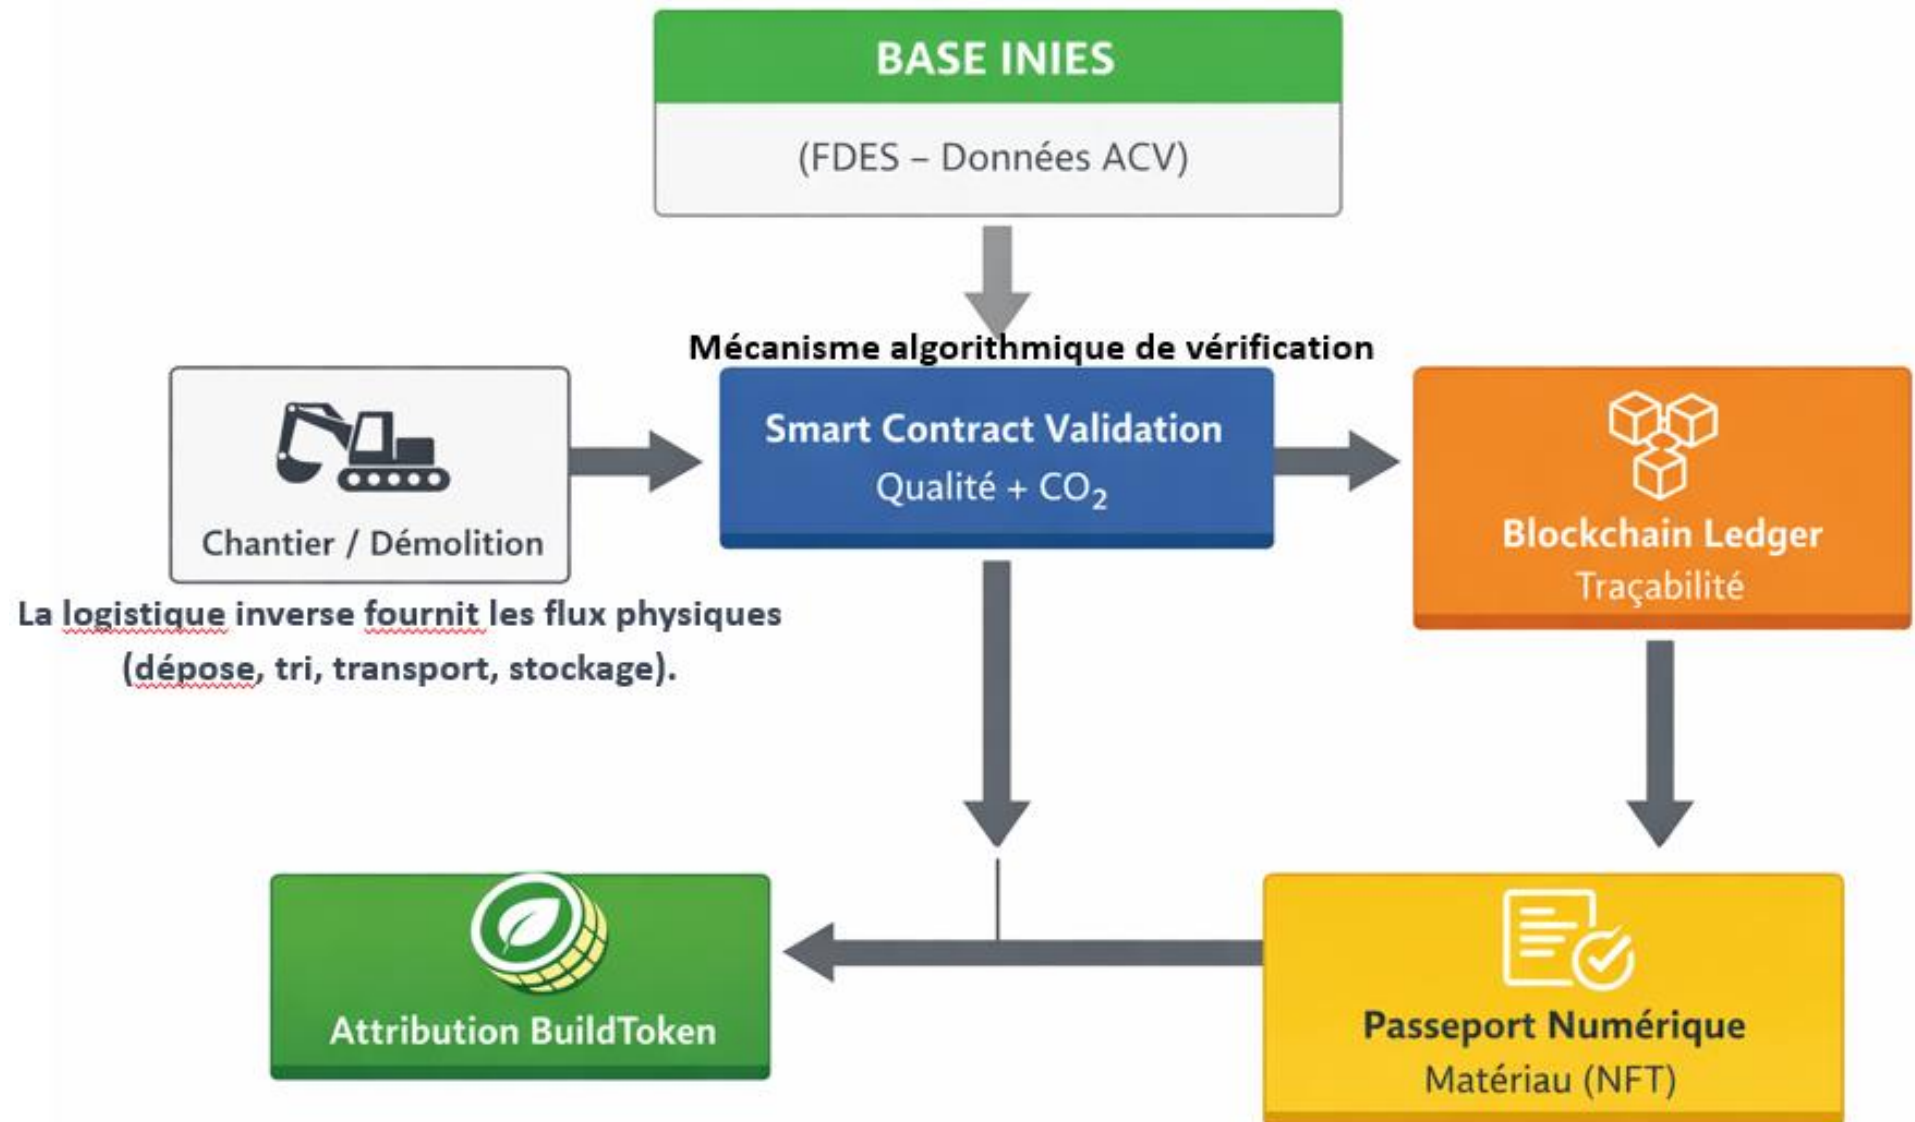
BASE INIES

(FDES – Données ACV)

Mécanisme algorithmique de vérification

Chantier / Démolition

La logistique inverse fournit les flux physiques (dépose, tri, transport, stockage).

Smart Contract Validation
Qualité + $CO_2$

Blockchain Ledger
Traçabilité

Attribution BuildToken

Passeport Numérique
Matériau (NFT)